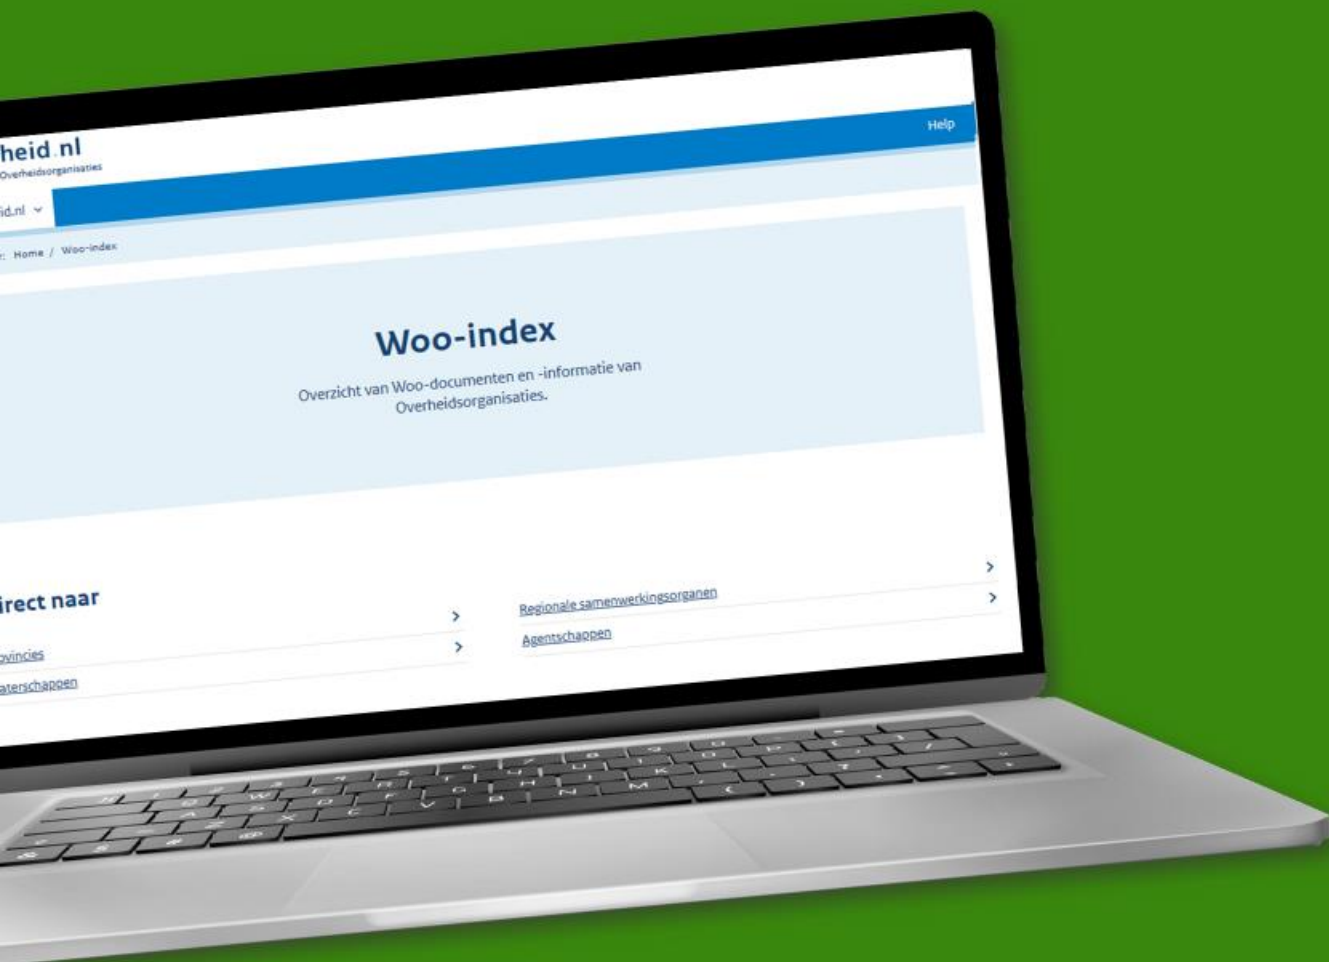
heid.nl
Overheidsorganisaties

Help

id.nl

: Home / Woo-index

Woo-index

Overzicht van Woo-documenten en -informatie van Overheidsorganisaties.

irect naar

ovincies

aterschappen

Regionale samenwerkingsorganen

Agentschappen